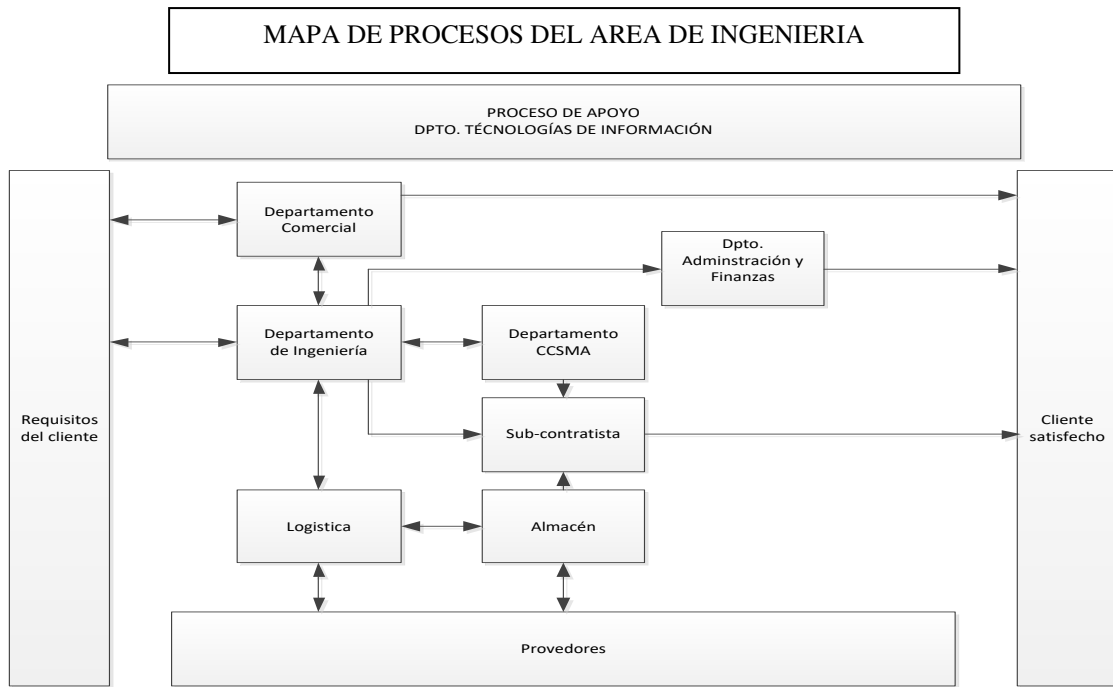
MAPA DE PROCESOS DEL AREA DE INGENIERIA

PROCESO DE APOYO
DPTO. TÉCNOLOGÍAS DE INFORMACIÓN

Requisitos del cliente

Departamento Comercial

Dpto. Adminstración y Finanzas

Departamento de Ingeniería

Departamento CCSMA

Sub-contratista

Logistica

Almacén

Provedores

Cliente satisfecho